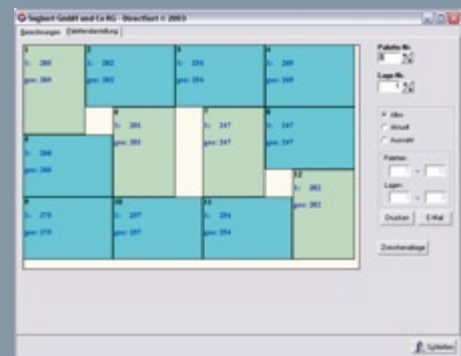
Siegbert GmbH und Co KG - DirectSort © 2003

Berechnungen | Palettendarstellung

1
l: 260
gew: 260

2
l: 282
gew: 282

3
l: 294
gew: 294

4
l: 269
gew: 269

8
l: 285
gew: 285

7
l: 247
gew: 247

6
l: 247
gew: 247

5
l: 266
gew: 266

12
l: 282
gew: 282

9
l: 279
gew: 279

10
l: 297
gew: 297

11
l: 294
gew: 294

Palette-Nr.
8

Lage-Nr.
1

Alles
Aktuell
Auswahl

Paletten:
-
Lagen:
-

Drucken
E-Mail

Zwischenablage

Schließen